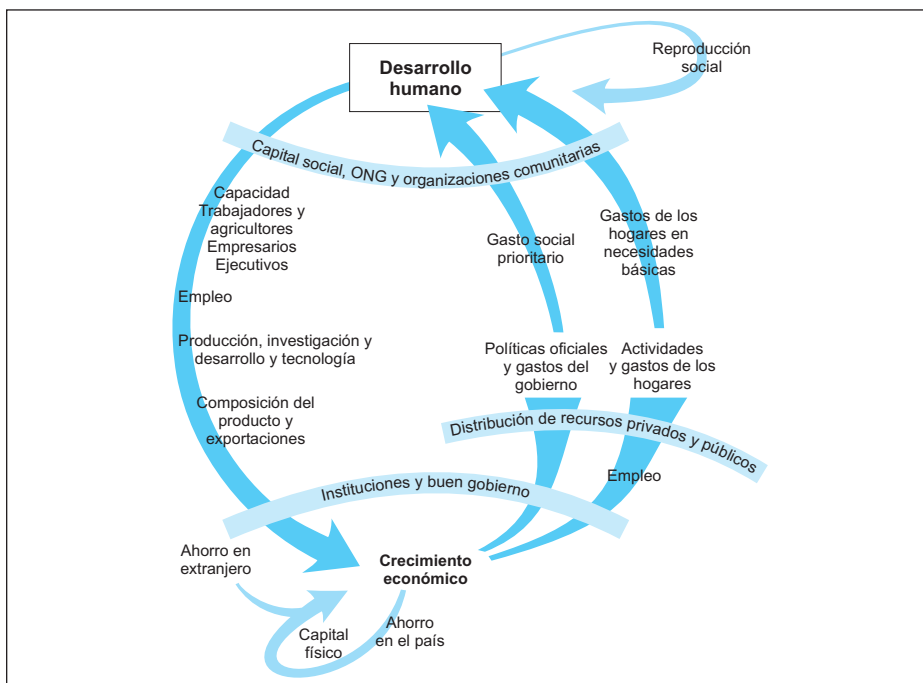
Desarrollo humano

Reproducción social

Capital social, ONG y organizaciones comunitarias

Capacidad
Trabajadores y agricultores
Empresarios
Ejecutivos

Empleo

Producción, investigación y desarrollo y tecnología

Composición del producto y exportaciones

Gasto social prioritario

Gastos de los hogares en necesidades básicas

Políticas oficiales y gastos del gobierno

Actividades y gastos de los hogares

Distribución de recursos privados y públicos

Empleo

Instituciones y buen gobierno

Ahorro en extranjero

Crecimiento económico

Capital físico

Ahorro en el país